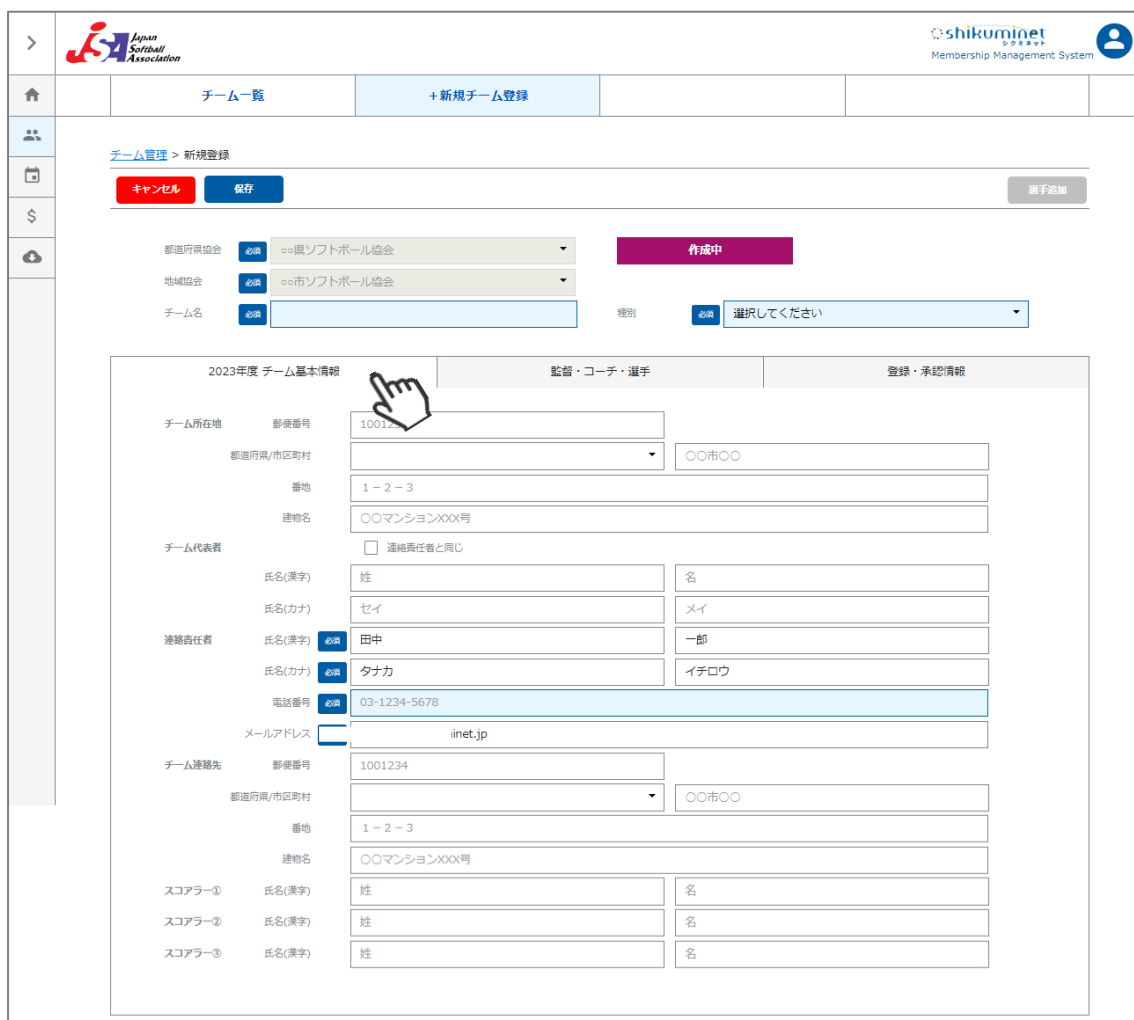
JSA Japan Softball Association

shikuminet シクミネット
Membership Management System

チーム一覧 | +新規チーム登録

チーム管理 > 新規登録

キャンセル 保存 選手追加

都道府県協会 必須 ○○県ソフトボール協会
作成中
地域協会 必須 ○○市ソフトボール協会
チーム名 必須
種別 必須 選択してください

2023年度 チーム基本情報 | 監督・コーチ・選手 | 登録・承認情報

チーム所在地 郵便番号 10012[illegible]
都道府県/市区町村 ○○市○○
番地 1－2－3
建物名 ○○マンションXXX号
チーム代表者 連絡責任者と同じ
氏名(漢字) 姓 名
氏名(カナ) セイ メイ
連絡責任者 氏名(漢字) 必須 田中 一郎
氏名(カナ) 必須 タナカ イチロウ
電話番号 必須 03-1234-5678
メールアドレス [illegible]inet.jp
チーム連絡先 郵便番号 1001234
都道府県/市区町村 ○○市○○
番地 1－2－3
建物名 ○○マンションXXX号
スコアラー① 氏名(漢字) 姓 名
スコアラー② 氏名(漢字) 姓 名
スコアラー③ 氏名(漢字) 姓 名